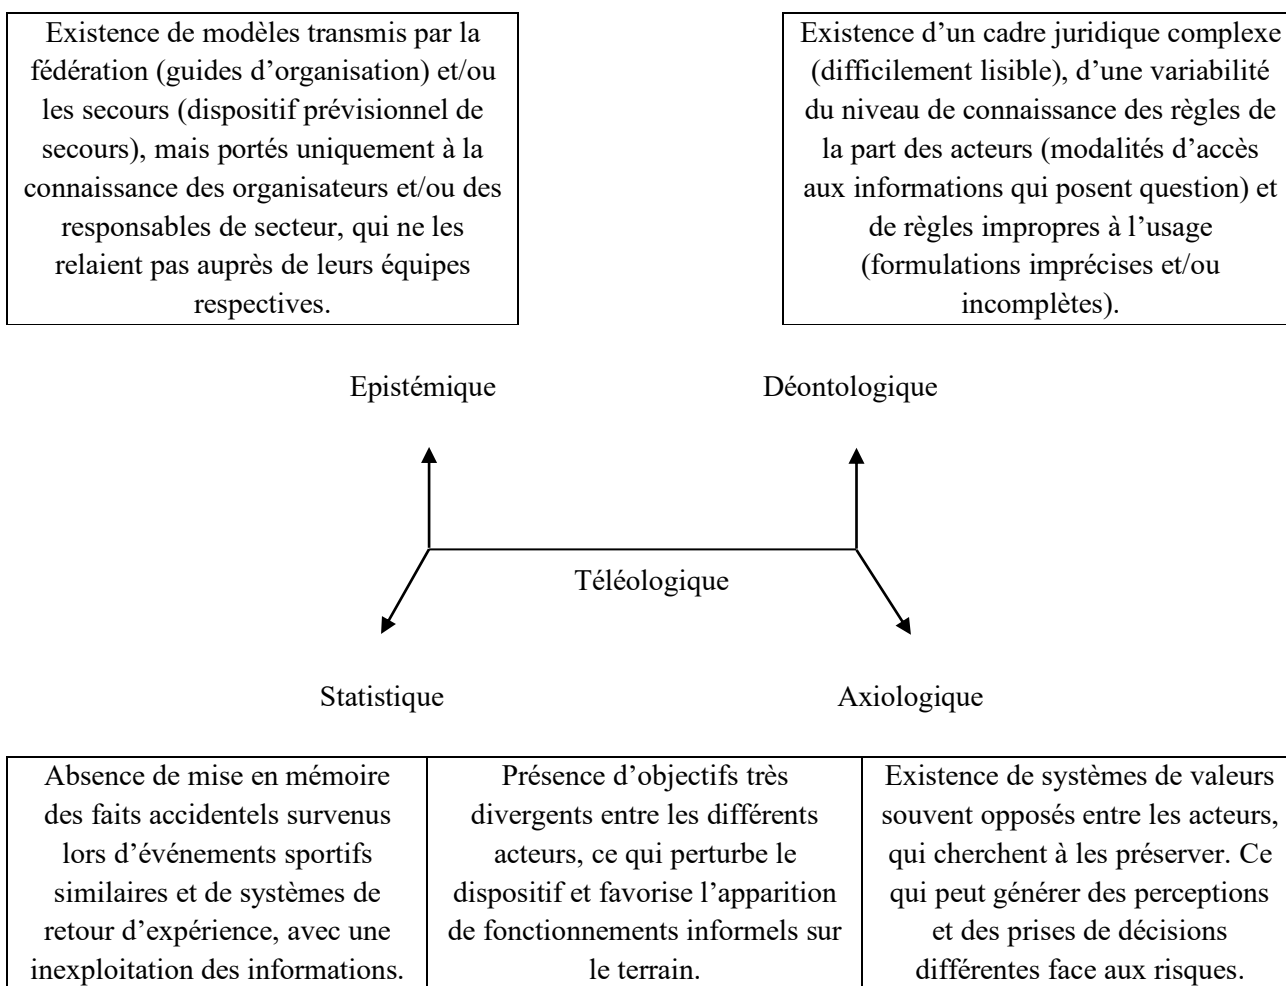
Existence de modèles transmis par la fédération (guides d'organisation) et/ou les secours (dispositif prévisionnel de secours), mais portés uniquement à la connaissance des organisateurs et/ou des responsables de secteur, qui ne les relaient pas auprès de leurs équipes respectives.

Existence d'un cadre juridique complexe (difficilement lisible), d'une variabilité du niveau de connaissance des règles de la part des acteurs (modalités d'accès aux informations qui posent question) et de règles impropres à l'usage (formulations imprécises et/ou incomplètes).

Epistémique

Déontologique

Téléologique

Statistique

Axiologique

| Absence de mise en mémoire des faits accidentels survenus lors d'événements sportifs similaires et de systèmes de retour d'expérience, avec une inexploitation des informations. | Présence d'objectifs très divergents entre les différents acteurs, ce qui perturbe le dispositif et favorise l'apparition de fonctionnements informels sur le terrain. | Existence de systèmes de valeurs souvent opposés entre les acteurs, qui cherchent à les préserver. Ce qui peut générer des perceptions et des prises de décisions différentes face aux risques. |
|---|---|---|